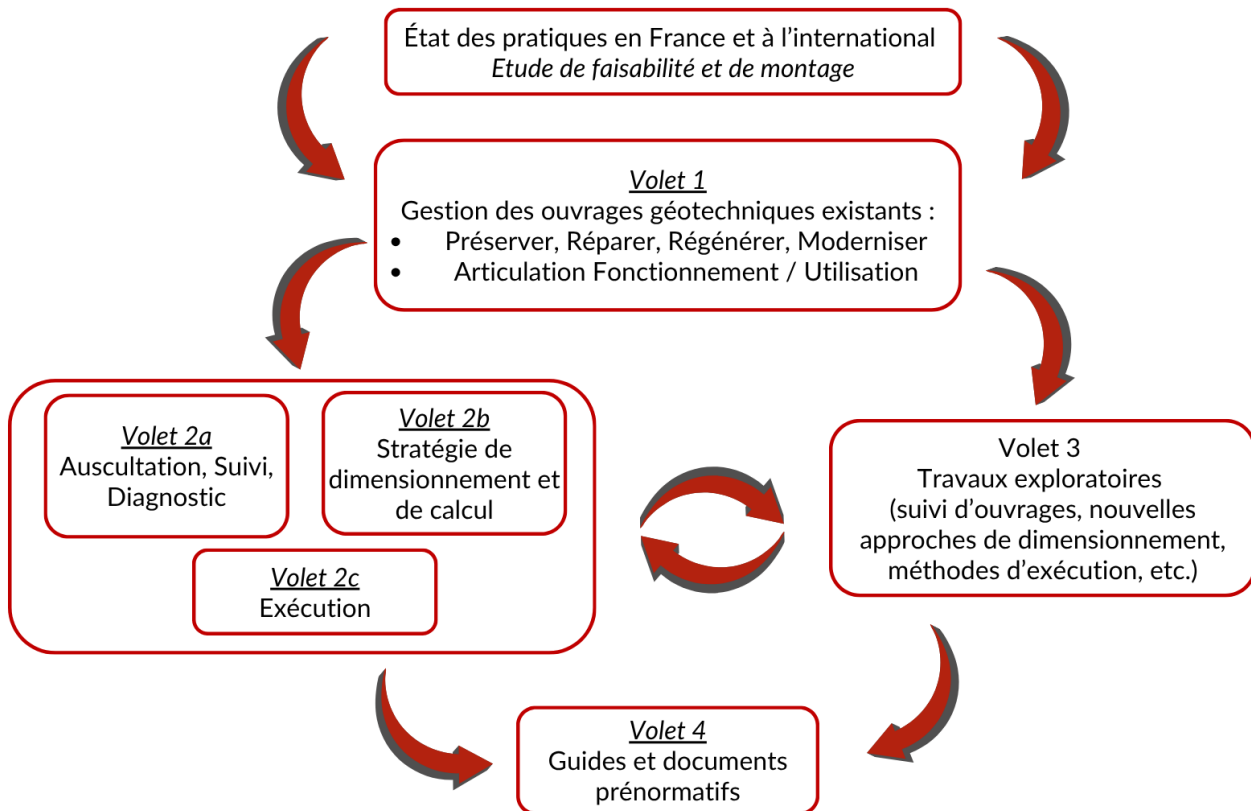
État des pratiques en France et à l'international
*Etude de faisabilité et de montage*

*Volet 1*
Gestion des ouvrages géotechniques existants :
- Préserver, Réparer, Régénérer, Moderniser
- Articulation Fonctionnement / Utilisation

*Volet 2a*
Auscultation, Suivi, Diagnostic

*Volet 2b*
Stratégie de dimensionnement et de calcul

*Volet 2c*
Exécution

Volet 3
Travaux exploratoires
(suivi d'ouvrages, nouvelles approches de dimensionnement, méthodes d'exécution, etc.)

*Volet 4*
Guides et documents prénormatifs